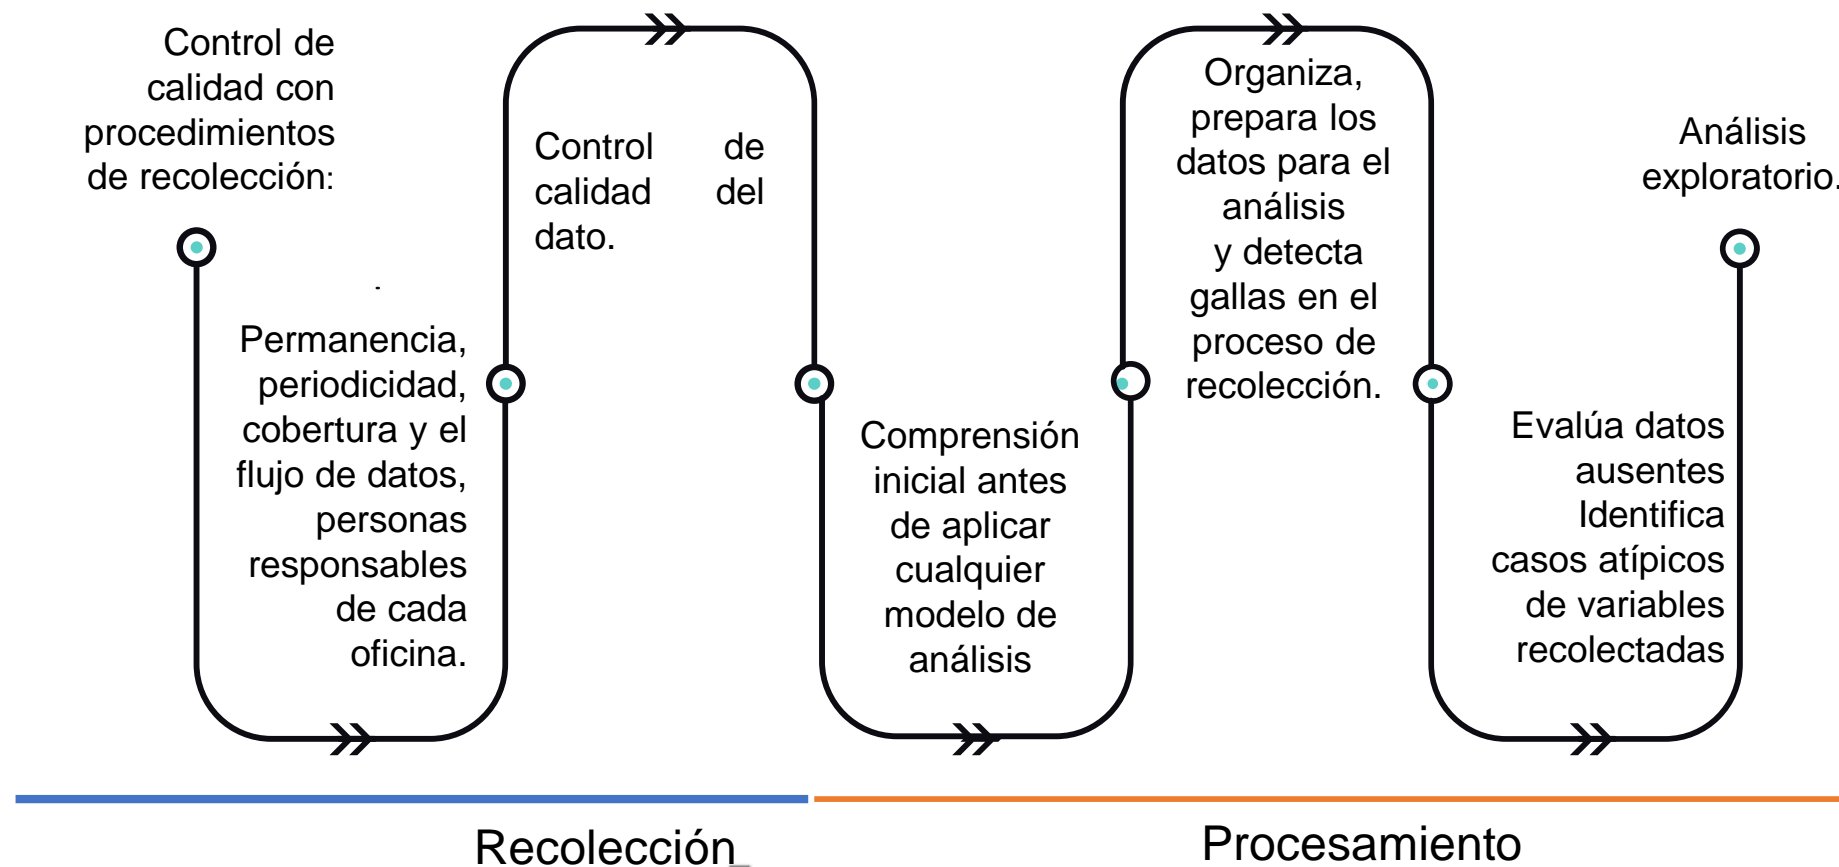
Control de calidad con procedimientos de recolección:

Permanencia, periodicidad, cobertura y el flujo de datos, personas responsables de cada oficina.

Control de calidad del dato.

Comprensión inicial antes de aplicar cualquier modelo de análisis

Organiza, prepara los datos para el análisis y detecta gallas en el proceso de recolección.

Análisis exploratorio.

Evalúa datos ausentes Identifica casos atípicos de variables recolectadas

Recolección

Procesamiento